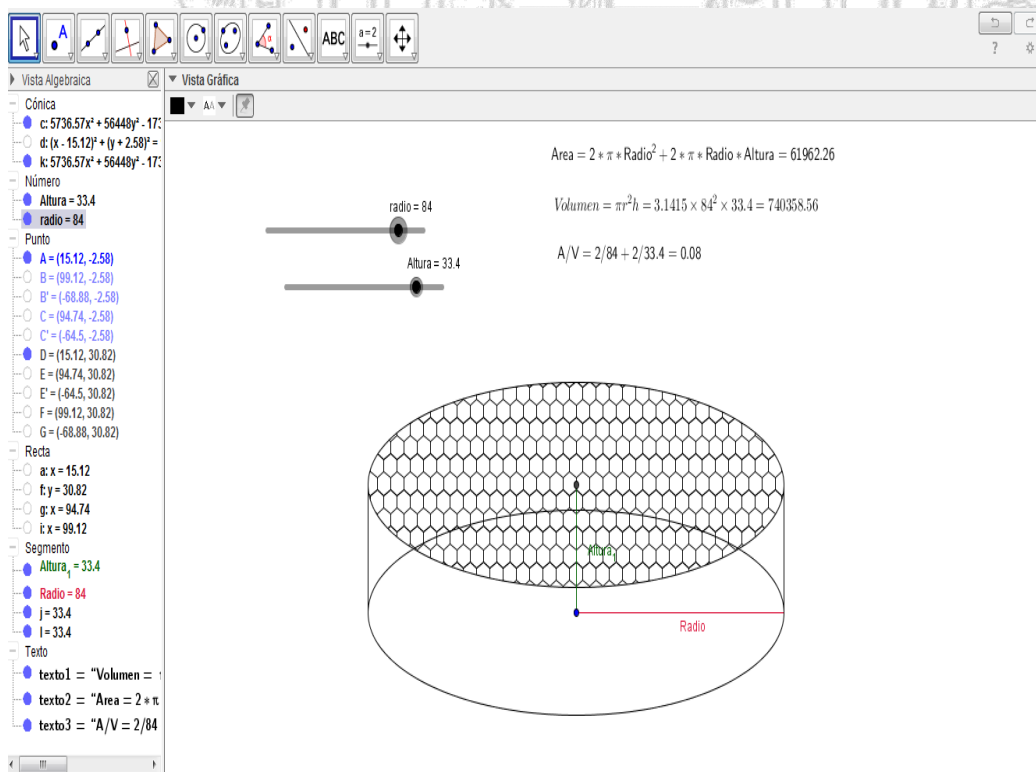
ABC
a=2

Vista Algebraica
Cónica
c: $5736.57x^2 + 56448y^2$ - 173
d: $(x - 15.12)^2 + (y + 2.58)^2$ =
k: $5736.57x^2 + 56448y^2$ - 173
Número
Altura = 33.4
radio = 84
Punto
A = (15.12, -2.58)
B = (99.12, -2.58)
B' = (-68.88, -2.58)
C = (94.74, -2.58)
C' = (-64.5, -2.58)
D = (15.12, 30.82)
E = (94.74, 30.82)
E' = (-64.5, 30.82)
F = (99.12, 30.82)
G = (-68.88, 30.82)
Recta
a: x = 15.12
f: y = 30.82
g: x = 94.74
i: x = 99.12
Segmento
$Altura_1$ = 33.4
Radio = 84
j = 33.4
l = 33.4
Texto
texto1 = "Volumen =
texto2 = "Area = $2 * \pi$
texto3 = "A/V = 2/84

Vista Gráfica
AA

$Area = 2 * \pi * Radio^2 + 2 * \pi * Radio * Altura = 61962.26$

$Volumen = \pi r^2 h = 3.1415 \times 84^2 \times 33.4 = 740358.56$

A/V = 2/84 + 2/33.4 = 0.08

radio = 84

Altura = 33.4

$Altura_1$

Radio